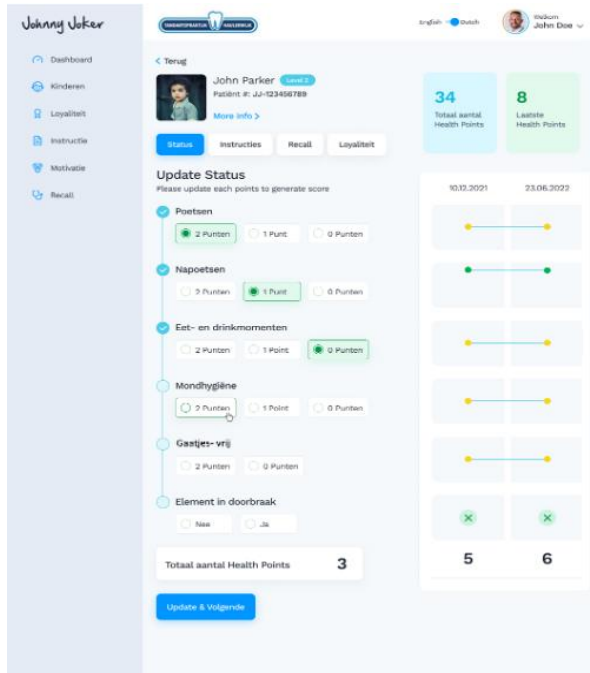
Johnny Joker

TANDARTSPRAKTIJK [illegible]

English Dutch

Welcom
John Doe

Dashboard
Kinderen
Loyaliteit
Instructie
Motivatie
Recall

< Terug

John Parker Level 2
Patiënt #: JJ-123456789
More info >

34
Totaal aantal Health Points

8
Laatste Health Points

Status Instructies Recall Loyaliteit

Update Status
Please update each points to generate score

10.12.2021 23.06.2022

Poetsen
2 Punten 1 Punt 0 Punten

Napoetsen
2 Punten 1 Punt 0 Punten

Eet- en drinkmomenten
2 Punten 1 Point 0 Punten

Mondhygiëne
2 Punten 1 Point 0 Punten

Gaatjes- vrij
2 Punten 0 Punten

Element in doorbraak
Nee Ja

Totaal aantal Health Points 3

5 6

Update & Volgende